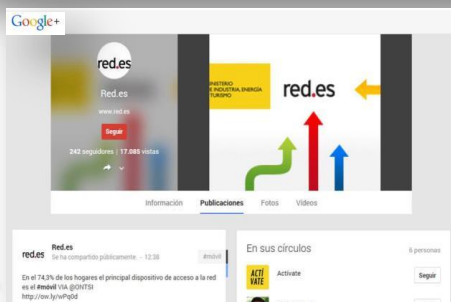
Google+

red.es

Red.es

www.red.es

Seguir

242 seguidores | 17.085 vistas

MINISTERIO DE INDUSTRIA, ENERGÍA Y TURISMO

red.es

Información Publicaciones Fotos Vídeos

red.es Red.es
Se ha compartido públicamente - 12:38 #móvil

En el 74,3% de los hogares el principal dispositivo de acceso a la red es el #móvil VIA @ONTSI
http://ow.ly/wPq0d

En sus círculos 6 personas

ACTÍ VATE Actívate Seguir